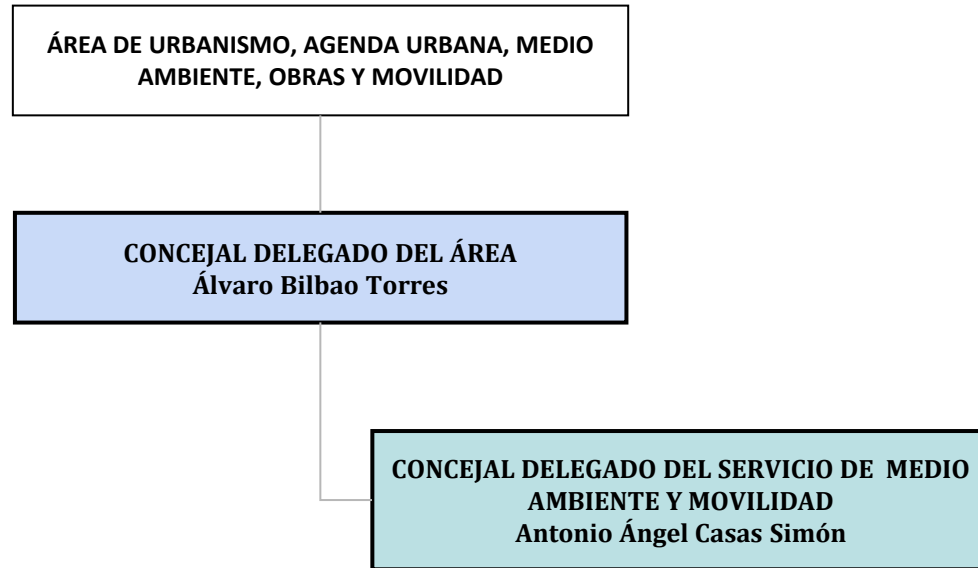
ÁREA DE URBANISMO, AGENDA URBANA, MEDIO AMBIENTE, OBRAS Y MOVILIDAD

CONCEJAL DELEGADO DEL ÁREA
Álvaro Bilbao Torres

CONCEJAL DELEGADO DEL SERVICIO DE MEDIO AMBIENTE Y MOVILIDAD
Antonio Ángel Casas Simón